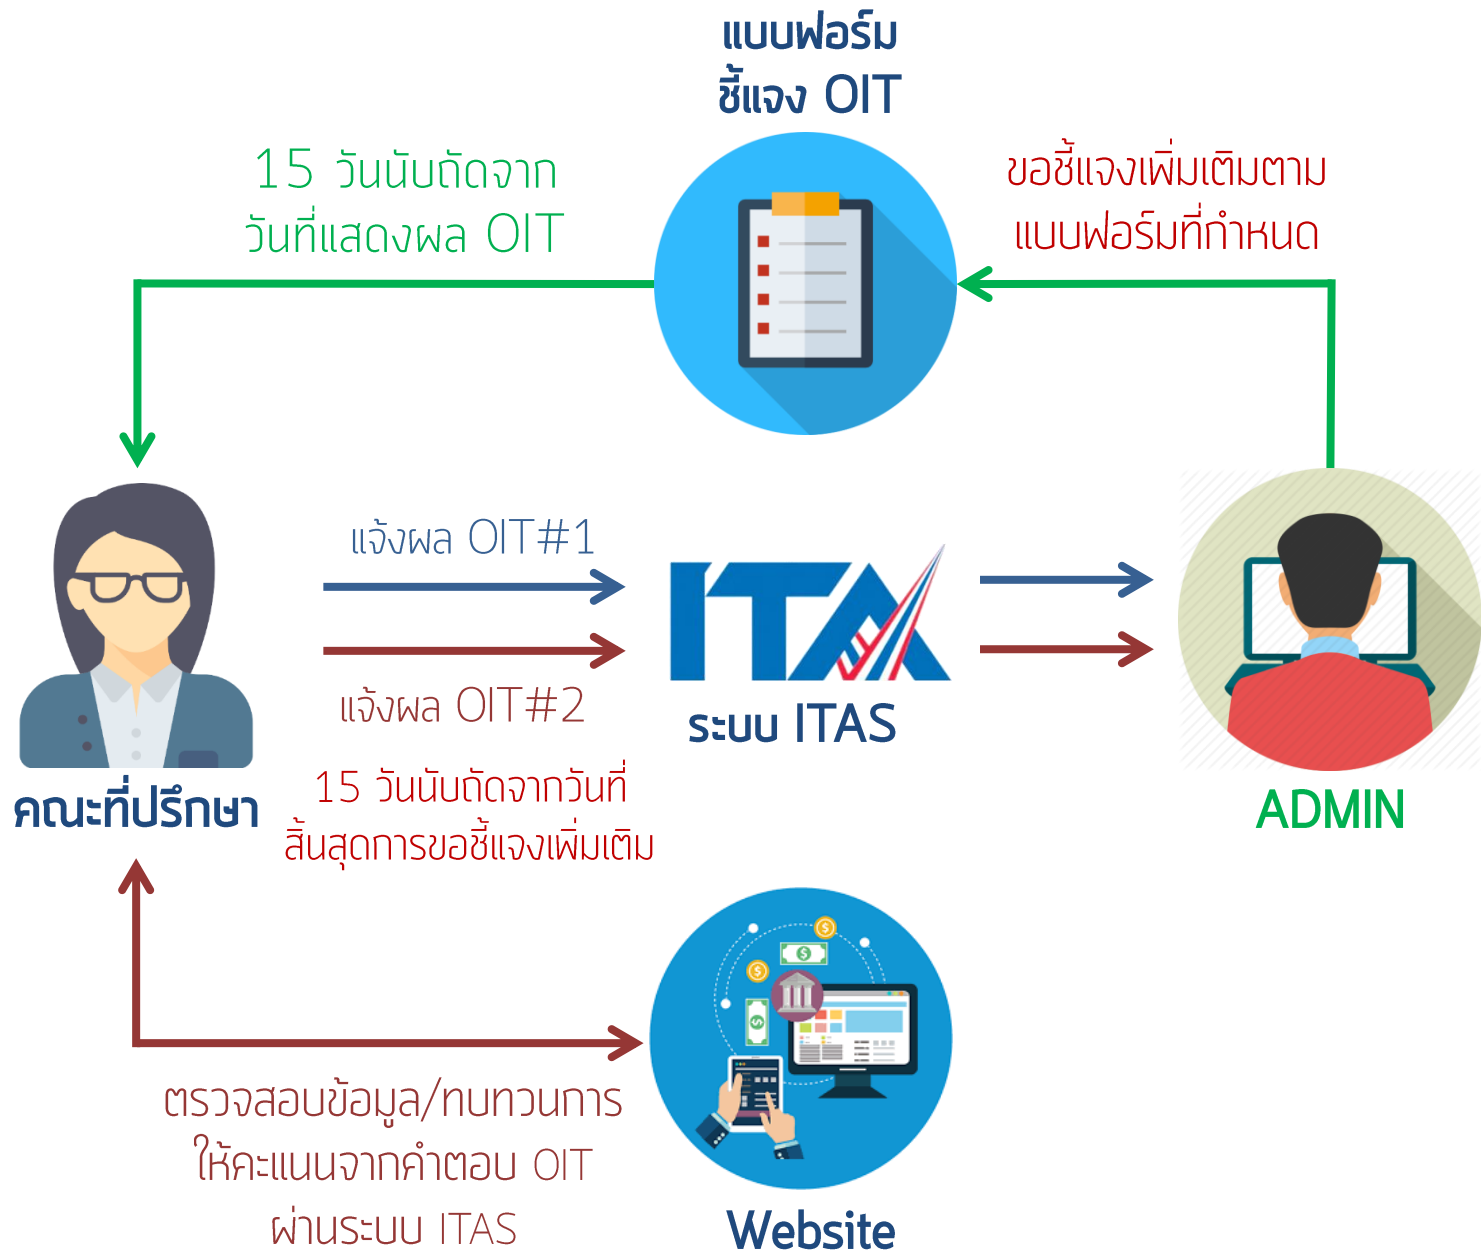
แบบฟอร์ม
ชี้แจง OIT

15 วันนับถัดจาก
วันที่แสดงผล OIT

ขอชี้แจงเพิ่มเติมตาม
แบบฟอร์มที่กำหนด

แจ้งผล OIT#1

ITA

แจ้งผล OIT#2

ระบบ ITAS

คณะที่ปรึกษา

15 วันนับถัดจากวันที่
สิ้นสุดการขอชี้แจงเพิ่มเติม

ADMIN

ตรวจสอบข้อมูล/ทบทวนการ
ให้คะแนนจากคำตอบ OIT
ผ่านระบบ ITAS

Website